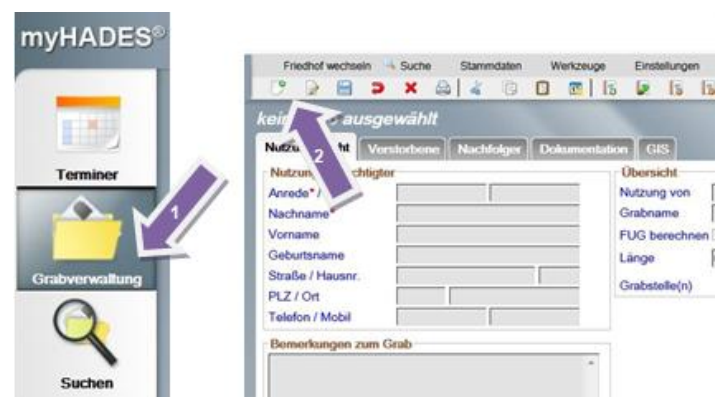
myHADES®

Terminer

Grabverwaltung

Suchen

Friedhof wechseln  Suche  Stammdaten  Werkzeuge  Einstellungen

kein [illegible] ausgewählt

Nutzu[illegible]cht  Verstorbene  Nachfolger  Dokumentation  GIS

Nutzun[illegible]chtigter
Anrede* / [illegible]
Nachname*
Vorname
Geburtsname
Straße / Hausnr.
PLZ / Ort
Telefon / Mobil

Übersicht
Nutzung von
Grabname
FUG berechnen
Länge
Grabstelle(n)

Bemerkungen zum Grab

1

2